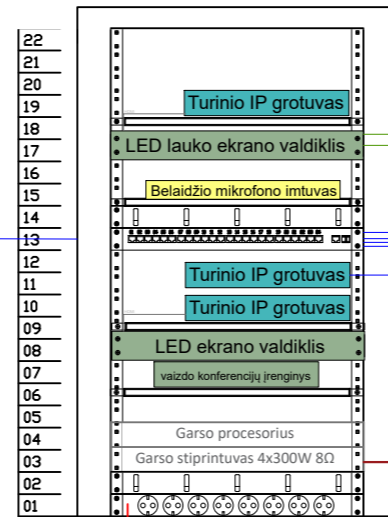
22
21
20
19
18
17
16
15
14
13
12
11
10
09
08
07
06
05
04
03
02
01

Turinio IP grotuvas
LED lauko ekrano valdiklis
Belaidžio mikrofono imtuvas
Turinio IP grotuvas
Turinio IP grotuvas
LED ekrano valdiklis
vaizdo konferencijų įrenginys
Garso procesorius
Garso stiprintuvas 4x300W 8Ω